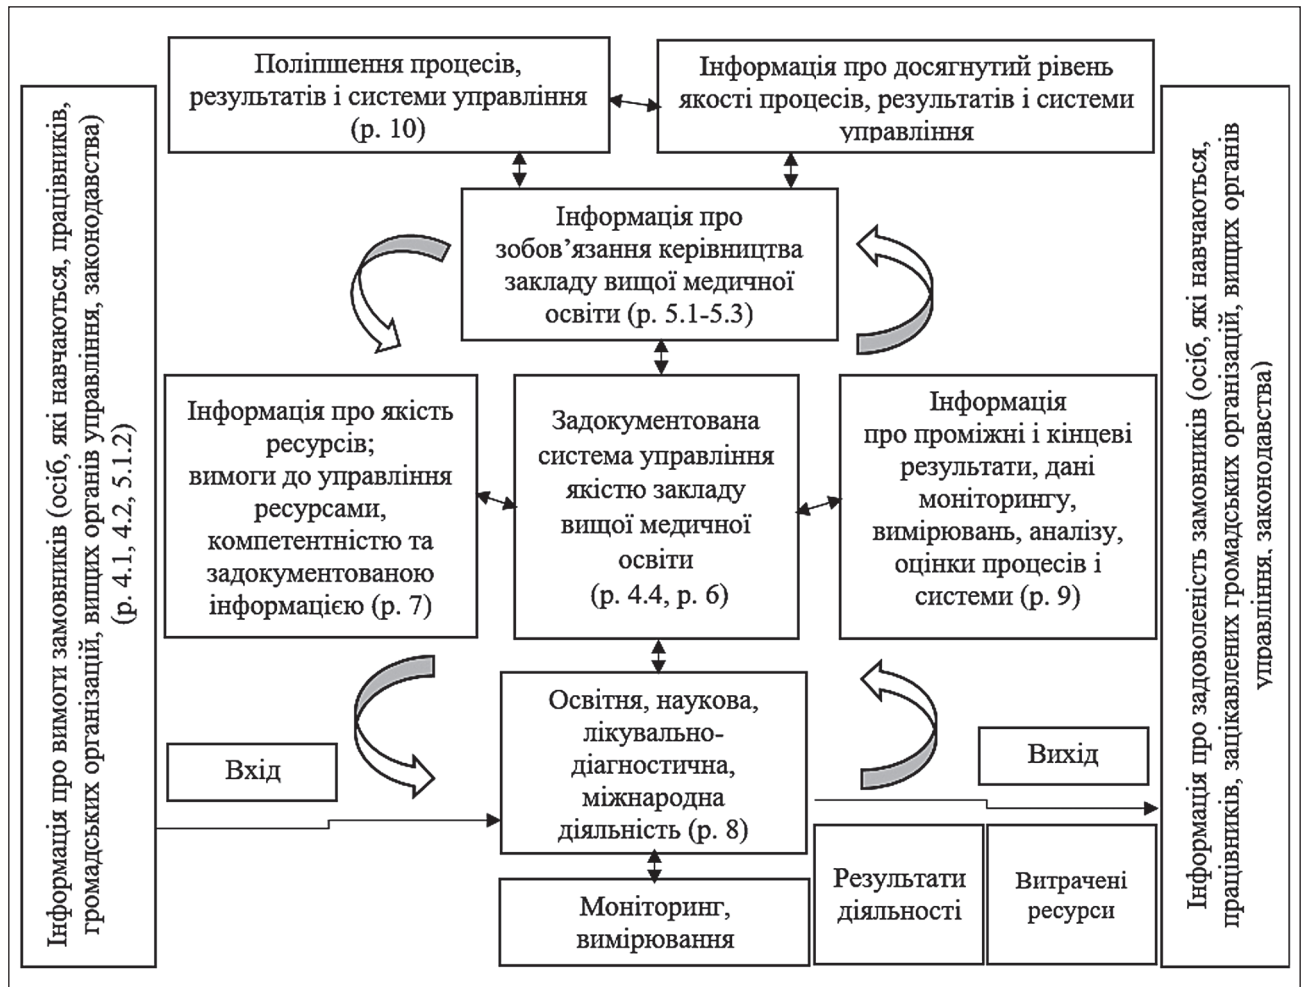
Інформація про вимоги замовників (осіб, які навчаються, працівників, громадських організацій, вищих органів управління, законодавства) (р. 4.1, 4.2, 5.1.2)

Поліпшення процесів, результатів і системи управління (р. 10)

Інформація про досягнутий рівень якості процесів, результатів і системи управління

Інформація про зобов'язання керівництва закладу вищої медичної освіти (р. 5.1-5.3)

Інформація про якість ресурсів; вимоги до управління ресурсами, компетентністю та задокументованою інформацією (р. 7)

Задокументована система управління якістю закладу вищої медичної освіти (р. 4.4, р. 6)

Інформація про проміжні і кінцеві результати, дані моніторингу, вимірювань, аналізу, оцінки процесів і системи (р. 9)

Вхід

Освітня, наукова, лікувально-діагностична, міжнародна діяльність (р. 8)

Вихід

Моніторинг, вимірювання

Результати діяльності

Витрачені ресурси

Інформація про задоволеність замовників (осіб, які навчаються, працівників, зацікавлених громадських організацій, вищих органів управління, законодавства)